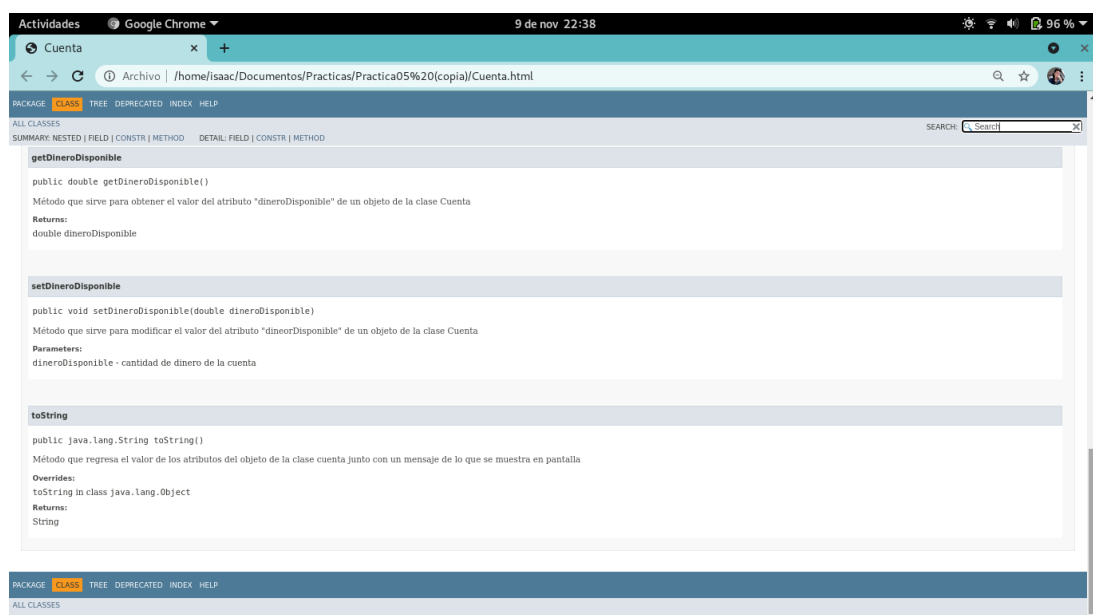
Actividades Google Chrome ▼ 9 de nov 22:38 96 % ▼

Cuenta × +

← → C ⓘ Archivo | /home/isaac/Documentos/Practicas/Practica05%20(copia)/Cuenta.html

PACKAGE CLASS TREE DEPRECATED INDEX HELP

ALL CLASSES

SUMMARY: NESTED | FIELD | CONSTR | METHOD DETAIL: FIELD | CONSTR | METHOD

SEARCH: Search

getDineroDisponible

public double getDineroDisponible()

Método que sirve para obtener el valor del atributo "dineroDisponible" de un objeto de la clase Cuenta

Returns:
double dineroDisponible

setDineroDisponible

public void setDineroDisponible(double dineroDisponible)

Método que sirve para modificar el valor del atributo "dineorDisponible" de un objeto de la clase Cuenta

Parameters:
dineroDisponible - cantidad de dinero de la cuenta

toString

public java.lang.String toString()

Método que regresa el valor de los atributos del objeto de la clase cuenta junto con un mensaje de lo que se muestra en pantalla

Overrides:
toString in class java.lang.Object

Returns:
String

PACKAGE CLASS TREE DEPRECATED INDEX HELP

ALL CLASSES